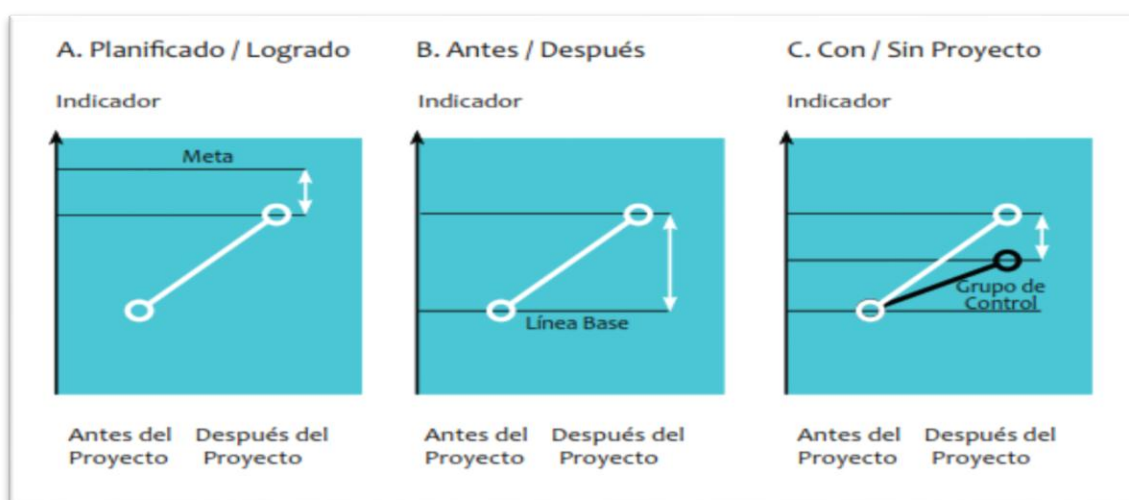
A. Planificado / Logrado

Indicador

Meta

Antes del Proyecto

Después del Proyecto

B. Antes / Después

Indicador

Línea Base

Antes del Proyecto

Después del Proyecto

C. Con / Sin Proyecto

Indicador

Grupo de Control

Antes del Proyecto

Después del Proyecto